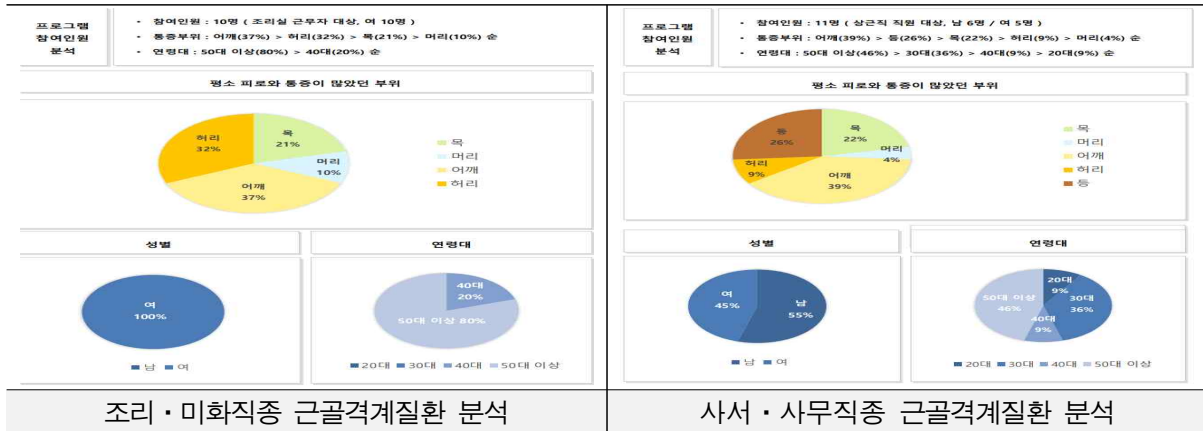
프로그램 참여인원 분석

- 참여인원 : 10명 ( 조리실 근무자 대상, 여 10명 )
- 통증부위 : 어깨(37%) > 허리(32%) > 목(21%) > 머리(10%) 순
- 연령대 : 50대 이상(80%) > 40대(20%) 순

평소 피로와 통증이 많았던 부위

목 21%
머리 10%
어깨 37%
허리 32%

목
머리
어깨
허리

성별

여 100%

남 여

연령대

40대 20%
50대 이상 80%

20대 30대 40대 50대 이상

조리・미화직종 근골격계질환 분석

프로그램 참여인원 분석

- 참여인원 : 11명 ( 상근직 직원 대상, 남 6명 / 여 5명 )
- 통증부위 : 어깨(39%) > 등(26%) > 목(22%) > 허리(9%) > 머리(4%) 순
- 연령대 : 50대 이상(46%) > 30대(36%) > 40대(9%) > 20대(9%) 순

평소 피로와 통증이 많았던 부위

등 26%
목 22%
머리 4%
허리 9%
어깨 39%

목
머리
어깨
허리
등

성별

여 45%
남 55%

남 여

연령대

20대 9%
30대 36%
40대 9%
50대 이상 46%

20대 30대 40대 50대 이상

사서・사무직종 근골격계질환 분석